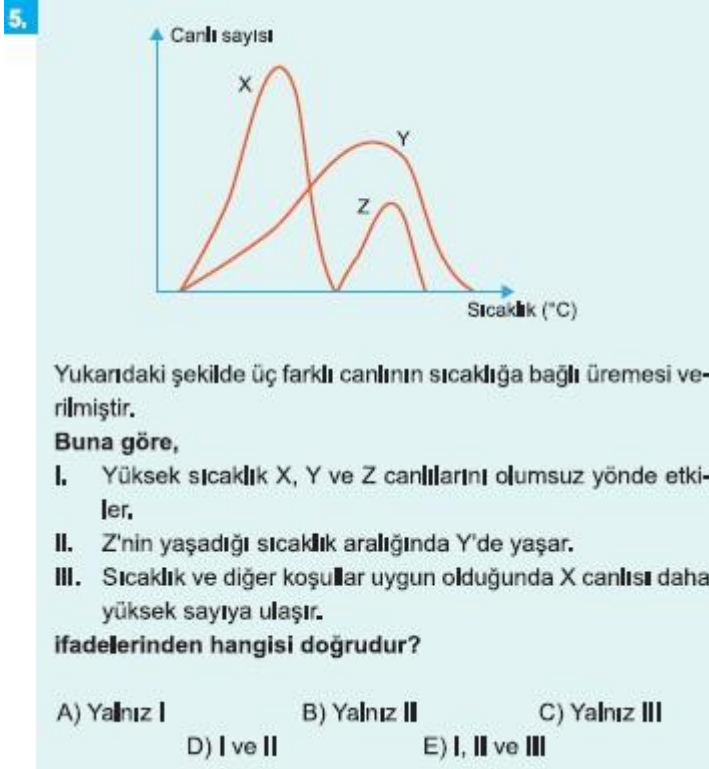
5.

Canlı sayısı

X

Y

Z

Sıcaklık (°C)

Yukarıdaki şekilde üç farklı canlının sıcaklığa bağlı üremesi verilmiştir.

Buna göre,

I. Yüksek sıcaklık X, Y ve Z canlılarını olumsuz yönde etkiler.

II. Z'nin yaşadığı sıcaklık aralığında Y'de yaşar.

III. Sıcaklık ve diğer koşullar uygun olduğunda X canlısı daha yüksek sayıya ulaşır.

ifadelerinden hangisi doğrudur?

A) Yalnız I B) Yalnız II C) Yalnız III
D) I ve II E) I, II ve III